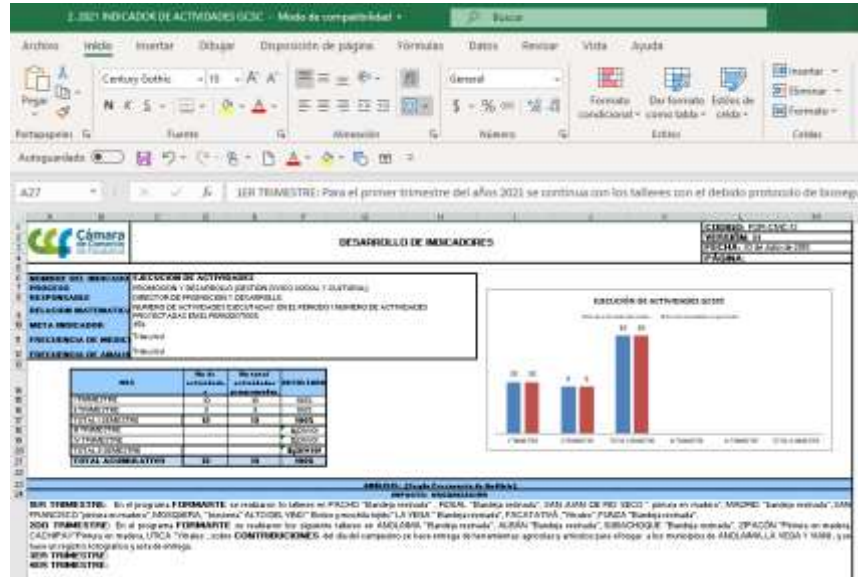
2.2021 INDICADOR DE ACTIVIDADES GCSC - Modo de compatibilidad
Buscar

Archivo Inicio Insertar Dibujar Disposición de página Fórmulas Datos Revisar Vista Ayuda

Pegar Century Gothic 10 A A General Formato condicional Dar formato como tabla Estilos de celda Insertar Eliminar Formato
Portapapeles Fuente Alineación Número Estilos Celdas
Autoguardado

A27 1ER TRIMESTRE: Para el primer trimestre del años 2021 se continua con los talleres con el debido protocolo de bioseg

Cámara de Comercio de Facatativá
DESARROLLO DE INDICADORES
CÓDIGO: FOR-CMC-12
VERSIÓN: 01
FECHA: 02 de Julio de 2021
PÁGINA:

NOMBRE DEL INDICADOR EJECUCION DE ACTIVIDADES
PROCESO PROMOCION Y DESARROLLO (GESTION CIVICO SOCIAL Y CULTURAL)
RESPONSABLE DIRECTOR DE PROMOCION Y DESARROLLO
RELACION MATEMATICA NUMERO DE ACTIVIDADES EJECUTADAS EN EL PERIODO / NUMERO DE ACTIVIDADES PROYECTADAS EN EL PERIODO*100%
META INDICADOR 95%
FRECUENCIA DE MEDICION Trimestral
FRECUENCIA DE ANALISIS Trimestral

EJECUCION DE ACTIVIDADES GCSC

| MES | No de actividades ejecutadas | No total actividades programadas | RESULTADO |
|---|---|---|---|
| I TRIMESTRE | 10 | 10 | 100% |
| II TRIMESTRE | 3 | 3 | 100% |
| TOTAL I SEMESTRE | 13 | 13 | 100% |
| III TRIMESTRE | | | #¡DIV/0! |
| IV TRIMESTRE | | | #¡DIV/0! |
| TOTAL II SEMESTRE | | | #¡DIV/0! |
| TOTAL ACUMULATIVO | 13 | 13 | 100% |

ANALISIS: (Desde Promoción de Rellitria)
IMPACTO: ORGANIZACIÓN
1ER TRIMESTRE: En el programa FORMARTE se realizaron los talleres en PACHO "Bandeja restrada" , ROSAL "Bandeja estrada", SAN JUAN DE RIO SECO " pintura en madera", MADRID "bandeja restrada", SAN FRANCISCO "pintura en madera", MOSQUERA "bisutería" ALTO DEL VINO" Botas pirograbadas" LA VEGA "Bandeja restrada", FACATATIVÁ "Vitrales" FUNZA "Bandeja restrada".
2DO TRIMESTRE: En el programa FORMARTE se realizaron los siguientes talleres en ANOLAIMA "Bandeja restrada", ALBÁN "Bandeja restrada", SUBACHOQUE "Bandeja restrada", ZIPACÓN "Pintura en madera, CACHIPAY "Pintura en madera, ÚTICA "Vitrales" , ocitos CONTRIBUCIONES del día del campesino se hace entrega de herramientas agrícolas y artículos para efectuar a los municipios de ANOLAIMA, LA VEGA Y NIMA, y se tiene un registro fotográfico y acta de entrega.
3ER TRIMESTRE:
4OR TRIMESTRE: